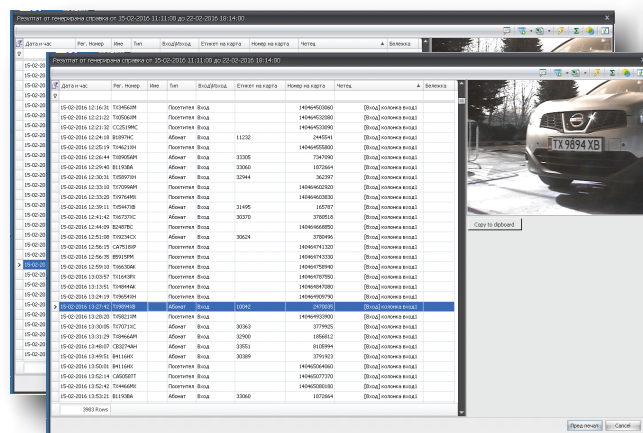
Резултат от генерирана справка от 15-02-2016 11:11:00 до 22-02-2016 18:14:00

Дата и час | Рег. Номер | Име | Тип | Вход/Изход | Етикет на карта | Номер на карта | Четец | Бележка

Резултат от генерирана справка от 15-02-2016 11:11:00 до 22-02-2016 18:14:00

| Дата и час | Рег. Номер | Име | Тип | Вход/Изход | Етикет на карта | Номер на карта | Четец | Бележка |
|---|---|---|---|---|---|---|---|---|
| 15-02-2016 12:16:31 | TX5456XM | | Посетител | Вход | | 140464500860 | [Вход] колонка вход1 | |
| 15-02-2016 12:21:22 | TX0506XM | | Посетител | Вход | | 140464532890 | [Вход] колонка вход1 | |
| 15-02-2016 12:21:32 | CC2519MC | | Посетител | Вход | | 140464530090 | [Вход] колонка вход1 | |
| 15-02-2016 12:24:18 | B1897HC | | Абонат | Вход | 11232 | 2448541 | [Вход] колонка вход1 | |
| 15-02-2016 12:25:19 | TX4621XH | | Посетител | Вход | | 140464555800 | [Вход] колонка вход1 | |
| 15-02-2016 12:26:44 | TX8905AM | | Абонат | Вход | 33305 | 7347090 | [Вход] колонка вход1 | |
| 15-02-2016 12:29:40 | B1193BA | | Абонат | Вход | 33060 | 1872664 | [Вход] колонка вход1 | |
| 15-02-2016 12:30:31 | TX5897XH | | Абонат | Вход | 32944 | 362397 | [Вход] колонка вход1 | |
| 15-02-2016 12:33:10 | TX7099AM | | Посетител | Вход | | 140464602920 | [Вход] колонка вход1 | |
| 15-02-2016 12:36:22 | TX9764MX | | Посетител | Вход | | 140464630830 | [Вход] колонка вход1 | |
| 15-02-2016 12:39:11 | TX5447KB | | Абонат | Вход | 31495 | 165787 | [Вход] колонка вход1 | |
| 15-02-2016 12:41:42 | TX6737XC | | Абонат | Вход | 30370 | 3780518 | [Вход] колонка вход1 | |
| 15-02-2016 12:44:09 | B2487BC | | Посетител | Вход | | 140464668850 | [Вход] колонка вход1 | |
| 15-02-2016 12:51:08 | TX9234CX | | Абонат | Вход | 30624 | 3788496 | [Вход] колонка вход1 | |
| 15-02-2016 12:56:15 | CA7516XP | | Посетител | Вход | | 140464741320 | [Вход] колонка вход1 | |
| 15-02-2016 12:56:35 | B9315PM | | Посетител | Вход | | 140464743330 | [Вход] колонка вход1 | |
| 15-02-2016 12:59:10 | TX6630AK | | Посетител | Вход | | 140464758940 | [Вход] колонка вход1 | |
| 15-02-2016 13:03:57 | TX1643PX | | Посетител | Вход | | 140464787590 | [Вход] колонка вход1 | |
| 15-02-2016 13:13:51 | TX4844AK | | Посетител | Вход | | 140464847080 | [Вход] колонка вход1 | |
| 15-02-2016 13:24:19 | TX9654XM | | Посетител | Вход | | 140464909790 | [Вход] колонка вход1 | |
| 15-02-2016 13:27:42 | TX9894XB | | Абонат | Вход | 10042 | 2470035 | [Вход] колонка вход1 | |
| 15-02-2016 13:28:20 | TX5821XM | | Посетител | Вход | | 140464933900 | [Вход] колонка вход1 | |
| 15-02-2016 13:30:05 | TX7071XC | | Абонат | Вход | 30363 | 3779925 | [Вход] колонка вход1 | |
| 15-02-2016 13:31:29 | TX8466AM | | Абонат | Вход | 32900 | 1856812 | [Вход] колонка вход1 | |
| 15-02-2016 13:48:07 | CB0274AH | | Абонат | Вход | 33551 | 8105994 | [Вход] колонка вход1 | |
| 15-02-2016 13:49:51 | B4116KK | | Абонат | Вход | 30389 | 3791923 | [Вход] колонка вход1 | |
| 15-02-2016 13:52:01 | B4116KK | | Посетител | Вход | | 140465064060 | [Вход] колонка вход1 | |
| 15-02-2016 13:52:14 | CA6958PT | | Посетител | Вход | | 140465077370 | [Вход] колонка вход1 | |
| 15-02-2016 13:52:17 | TX4466MX | | Посетител | Вход | | 140465080190 | [Вход] колонка вход1 | |
| 15-02-2016 13:53:21 | B1193BA | | Абонат | Вход | 33060 | 1872664 | [Вход] колонка вход1 | |

3983 Rows

TX 9894 XB

Copy to clipboard

Пред.печат

Cancel